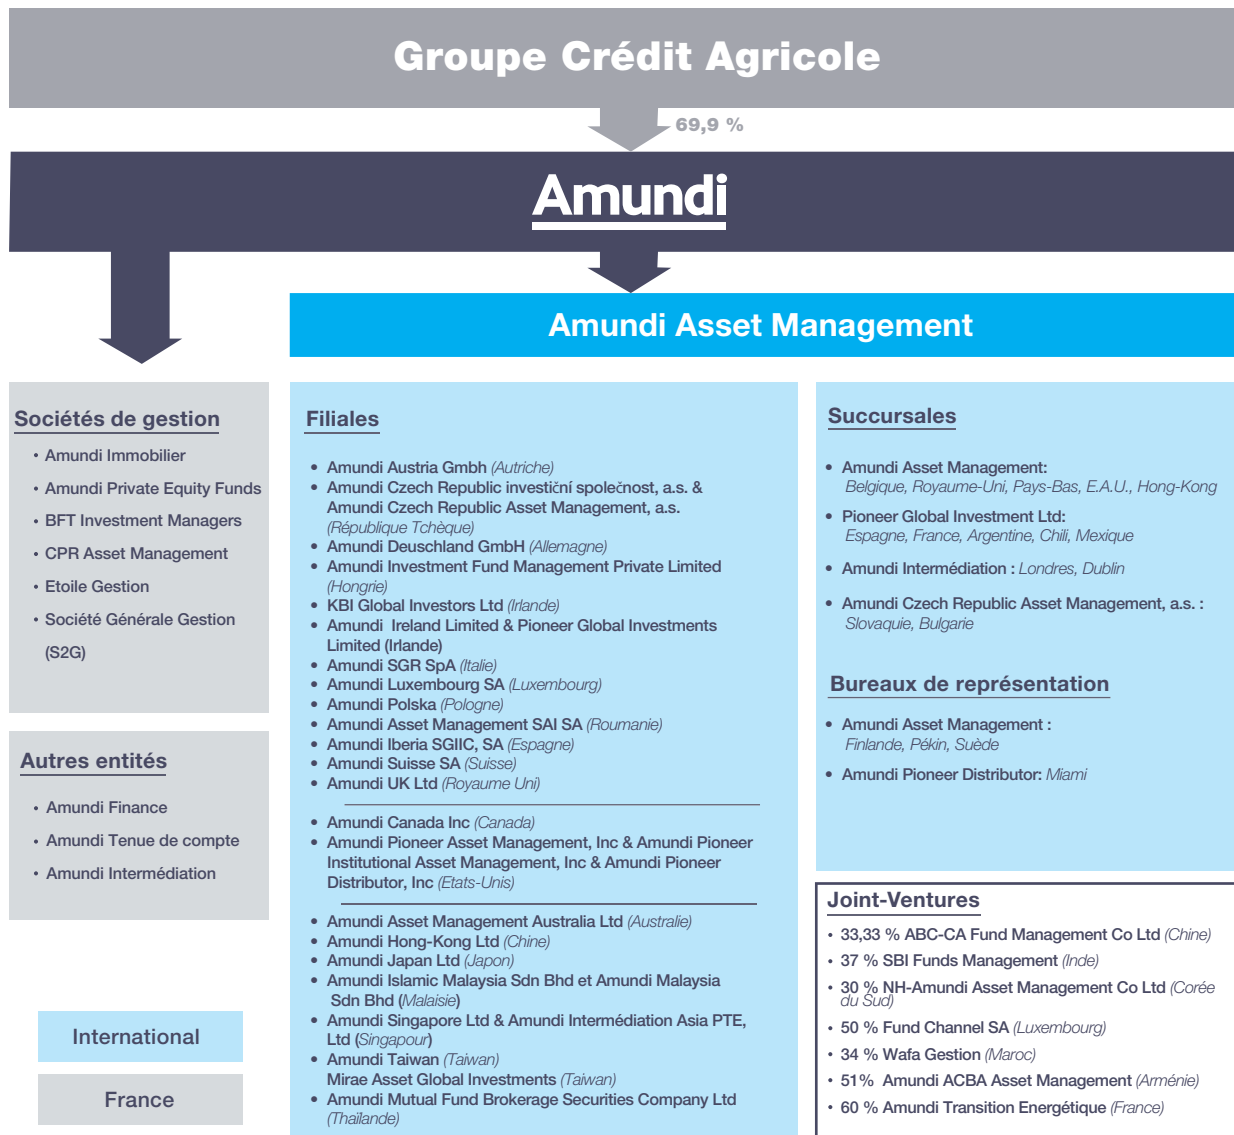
Groupe Crédit Agricole

69,9 %

Amundi

Amundi Asset Management

Sociétés de gestion

• Amundi Immobilier
• Amundi Private Equity Funds
• BFT Investment Managers
• CPR Asset Management
• Etoile Gestion
• Société Générale Gestion (S2G)

Autres entités

• Amundi Finance
• Amundi Tenue de compte
• Amundi Intermédiation

Filiales

• Amundi Austria Gmbh (Autriche)
• Amundi Czech Republic investiční společnost, a.s. & Amundi Czech Republic Asset Management, a.s. (République Tchèque)
• Amundi Deuschland GmbH (Allemagne)
• Amundi Investment Fund Management Private Limited (Hongrie)
• KBI Global Investors Ltd (Irlande)
• Amundi Ireland Limited & Pioneer Global Investments Limited (Irlande)
• Amundi SGR SpA (Italie)
• Amundi Luxembourg SA (Luxembourg)
• Amundi Polska (Pologne)
• Amundi Asset Management SAI SA (Roumanie)
• Amundi Iberia SGIIC, SA (Espagne)
• Amundi Suisse SA (Suisse)
• Amundi UK Ltd (Royaume Uni)

• Amundi Canada Inc (Canada)
• Amundi Pioneer Asset Management, Inc & Amundi Pioneer Institutional Asset Management, Inc & Amundi Pioneer Distributor, Inc (Etats-Unis)

• Amundi Asset Management Australia Ltd (Australie)
• Amundi Hong-Kong Ltd (Chine)
• Amundi Japan Ltd (Japon)
• Amundi Islamic Malaysia Sdn Bhd et Amundi Malaysia Sdn Bhd (Malaisie)
• Amundi Singapore Ltd & Amundi Intermédiation Asia PTE, Ltd (Singapour)
• Amundi Taiwan (Taiwan)
Mirae Asset Global Investments (Taiwan)
• Amundi Mutual Fund Brokerage Securities Company Ltd (Thaïlande)

Succursales

• Amundi Asset Management:
Belgique, Royaume-Uni, Pays-Bas, E.A.U., Hong-Kong
• Pioneer Global Investment Ltd:
Espagne, France, Argentine, Chili, Mexique
• Amundi Intermédiation : Londres, Dublin
• Amundi Czech Republic Asset Management, a.s. :
Slovaquie, Bulgarie

Bureaux de représentation

• Amundi Asset Management :
Finlande, Pékin, Suède
• Amundi Pioneer Distributor: Miami

Joint-Ventures

• 33,33 % ABC-CA Fund Management Co Ltd (Chine)
• 37 % SBI Funds Management (Inde)
• 30 % NH-Amundi Asset Management Co Ltd (Corée du Sud)
• 50 % Fund Channel SA (Luxembourg)
• 34 % Wafa Gestion (Maroc)
• 51% Amundi ACBA Asset Management (Arménie)
• 60 % Amundi Transition Energétique (France)

International

France